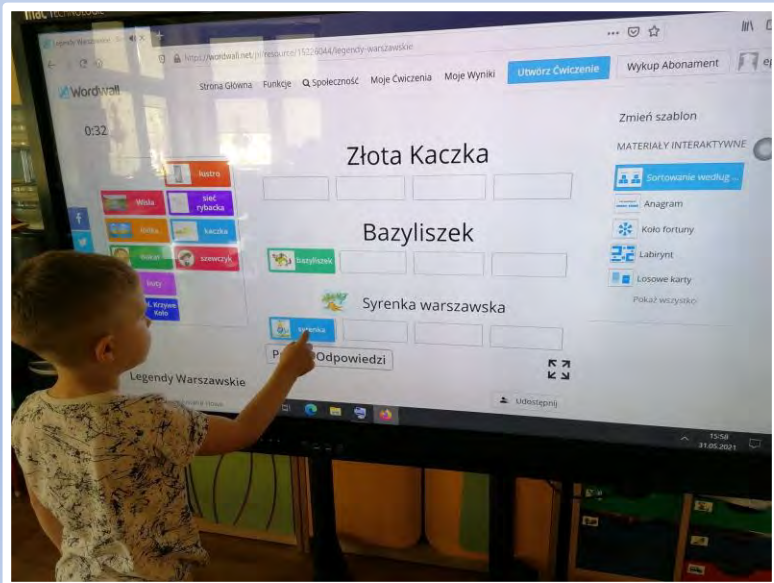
Legendy Warszawskie
https://wordwall.net/pl/resource/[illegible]/legendy-warszawskie

Wordwall
Strona Główna Funkcje Społeczność Moje Ćwiczenia Moje Wyniki
Utwórz Ćwiczenie
Wykup Abonament

0:32

lustro
Wisła
sieć rybacka
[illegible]
kaczka
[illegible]
szewczyk
buty
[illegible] Krzywe Koło

Złota Kaczka

Bazyliszek
bazyliszek

Syrenka warszawska
syrenka

P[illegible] Odpowiedzi

Legendy Warszawskie

Zmień szablon
MATERIAŁY INTERAKTYWNE
Sortowanie według ...
Anagram
Koło fortuny
Labirynt
Losowe karty
Pokaż wszystko

Udostępnij

15:58
31.05.2021